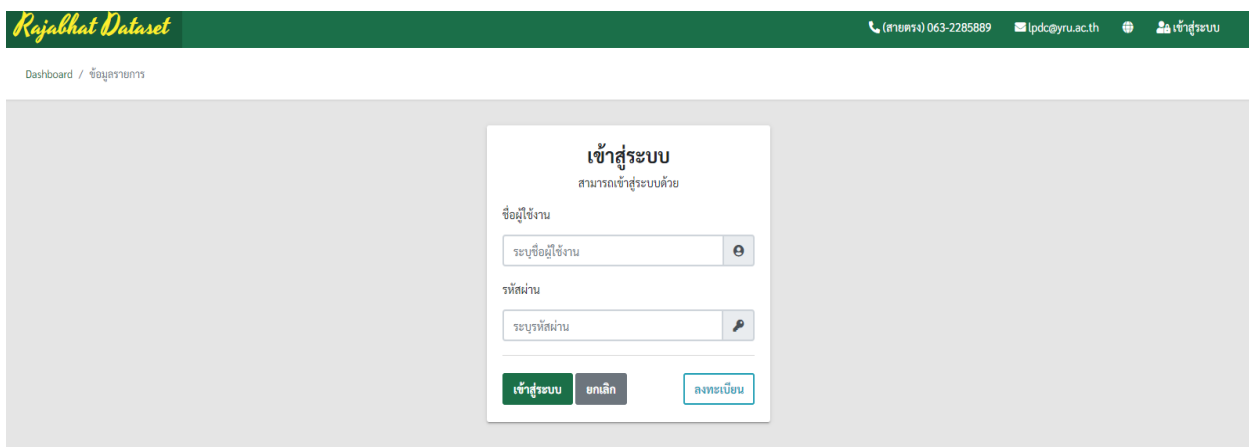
Rajabhat Dataset

(สายตรง) 063-2285889 lpdc@yru.ac.th เข้าสู่ระบบ

Dashboard / ข้อมูลรายการ

เข้าสู่ระบบ

สามารถเข้าสู่ระบบด้วย

ชื่อผู้ใช้งาน

ระบุชื่อผู้ใช้งาน

รหัสผ่าน

ระบุรหัสผ่าน

เข้าสู่ระบบ ยกเลิก ลงทะเบียน